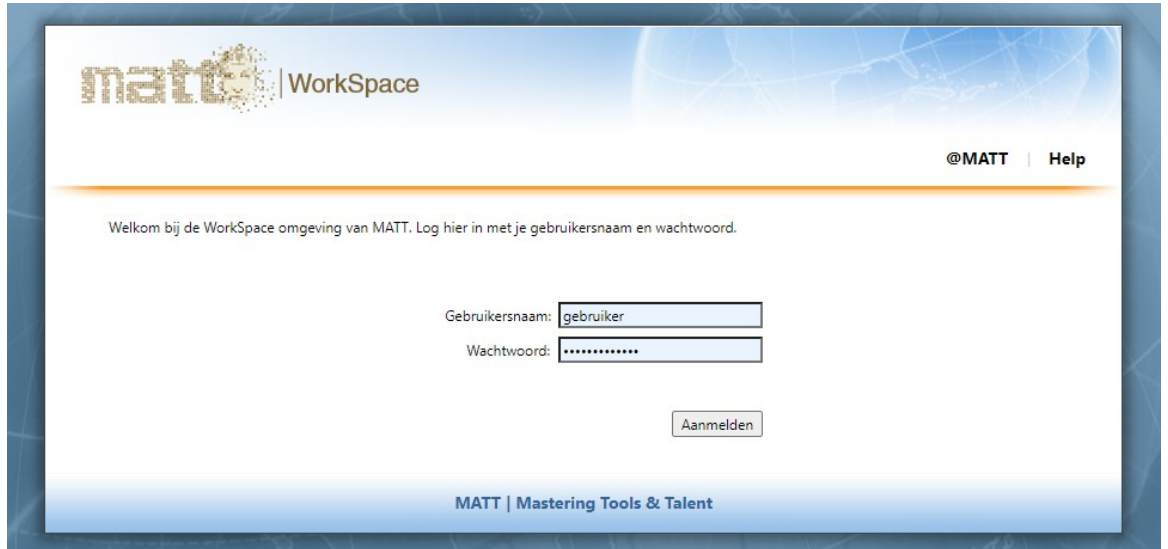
matt | WorkSpace

@MATT | Help

Welkom bij de WorkSpace omgeving van MATT. Log hier in met je gebruikersnaam en wachtwoord.

Gebruikersnaam: gebruiker
Wachtwoord: •••••••••••••

Aanmelden

MATT | Mastering Tools & Talent